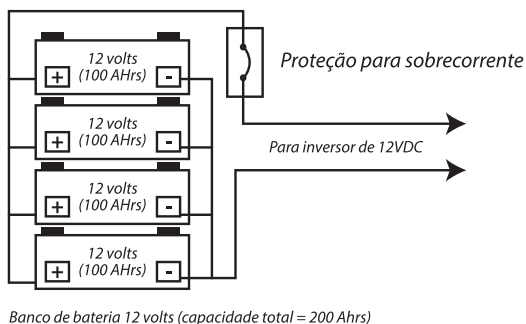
12 volts
(100 AHrs)
+
-

Proteção para sobrecorrente

12 volts
(100 AHrs)
+
-

Para inversor de 12VDC

12 volts
(100 AHrs)
+
-

12 volts
(100 AHrs)
+
-

Banco de bateria 12 volts (capacidade total = 200 Ahrs)